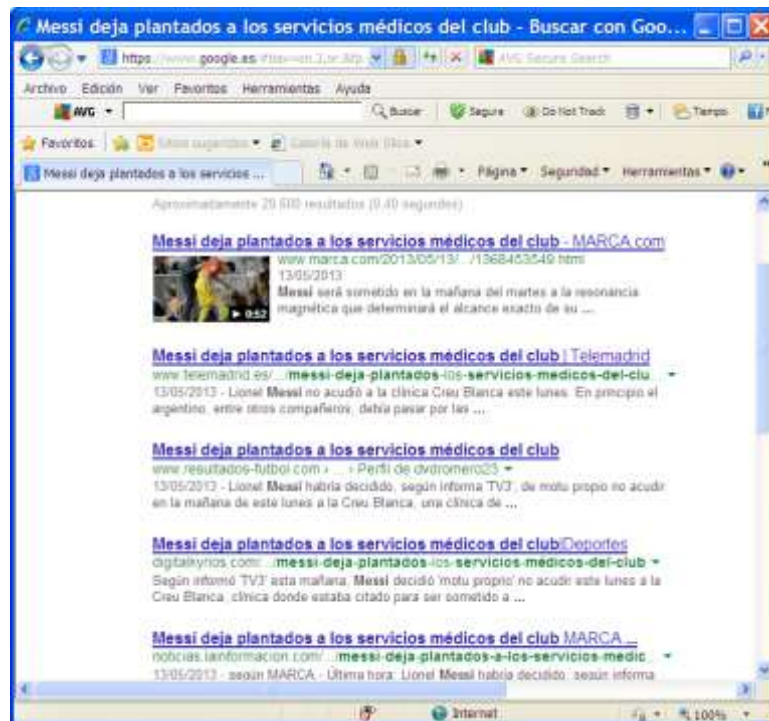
Messi deja plantados a los servicios médicos del club - Buscar con Goo...

https://www.google.es/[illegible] AVG Secure Search

Archivo Edición Ver Favoritos Herramientas Ayuda

AVG Buscar Seguro Do Not Track Tiempo

Favoritos Sitios sugeridos Galería de Web Slice

Messi deja plantados a los servicios ... Página Seguridad Herramientas

Aproximadamente 29.600 resultados (0,40 segundos)

Messi deja plantados a los servicios médicos del club - MARCA.com
www.marca.com/2013/05/13/.../1368453549.html
13/05/2013
Messi será sometido en la mañana del martes a la resonancia magnética que determinará el alcance exacto de su ...
0:52

Messi deja plantados a los servicios médicos del club | Telemadrid
www.telemadrid.es/.../messi-deja-plantados-los-servicios-medicos-del-clu...
13/05/2013 - Lionel Messi no acudió a la clínica Creu Blanca este lunes. En principio el argentino, entre otros compañeros, debía pasar por las ...

Messi deja plantados a los servicios médicos del club
www.resultados-futbol.com › ... › Perfil de dvdromero23
13/05/2013 - Lionel Messi habría decidido, según informa TV3, de motu propio no acudir en la mañana de este lunes a la Creu Blanca, una clínica de ...

Messi deja plantados a los servicios médicos del club|Deportes
digitalkyros.com/.../messi-deja-plantados-los-servicios-medicos-del-club
Según informó TV3 esta mañana, Messi decidió 'motu proprio' no acudir este lunes a la Creu Blanca, clínica donde estaba citado para ser sometido a ...

Messi deja plantados a los servicios médicos del club MARCA ...
noticias.lainformacion.com/.../messi-deja-plantados-a-los-servicios-medic...
13/05/2013 - según MARCA - Última hora: Lionel Messi habría decidido, según informa

Internet 100%